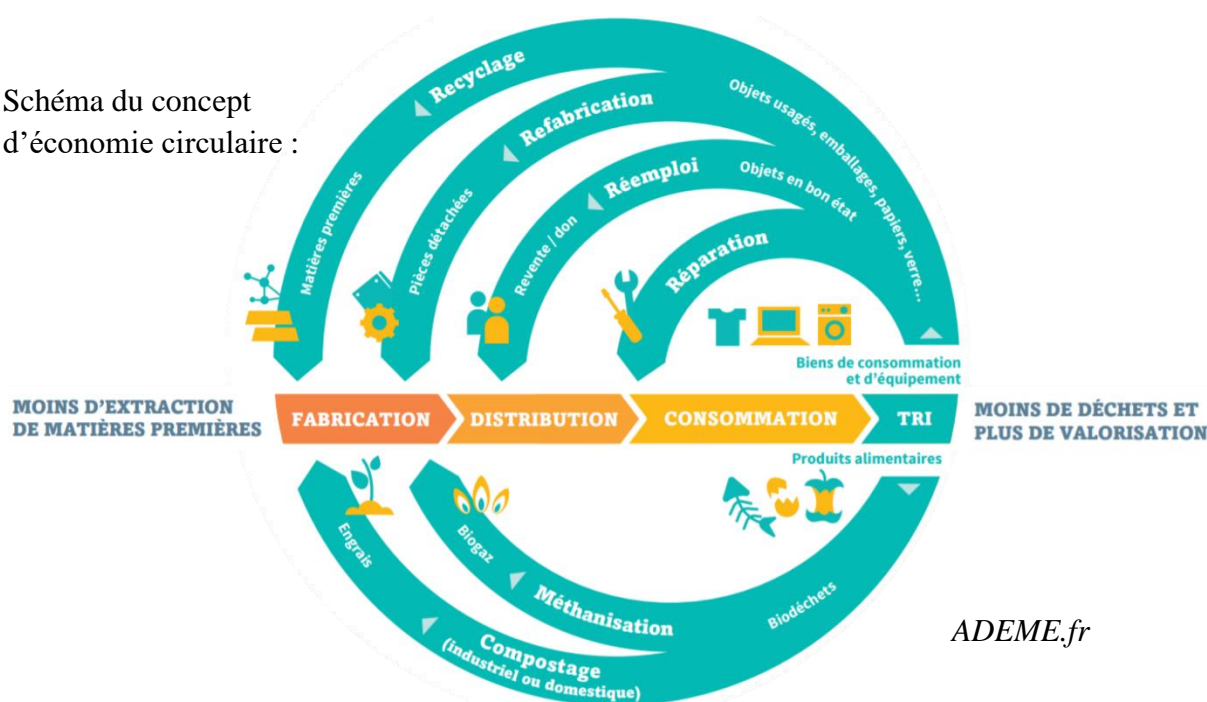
Schéma du concept d'économie circulaire :

Recyclage
Matières premières
Refabrication
Pièces détachées
Réemploi
Revente / don
Réparation
Objets usagés, emballages, papiers, verre...
Objets en bon état
Biens de consommation et d'équipement

MOINS D'EXTRACTION DE MATIÈRES PREMIÈRES

FABRICATION
DISTRIBUTION
CONSOMMATION
TRI

MOINS DE DÉCHETS ET PLUS DE VALORISATION

Produits alimentaires
Engrais
Biogaz
Méthanisation
Biodéchets
Compostage (industriel ou domestique)

ADEME.fr